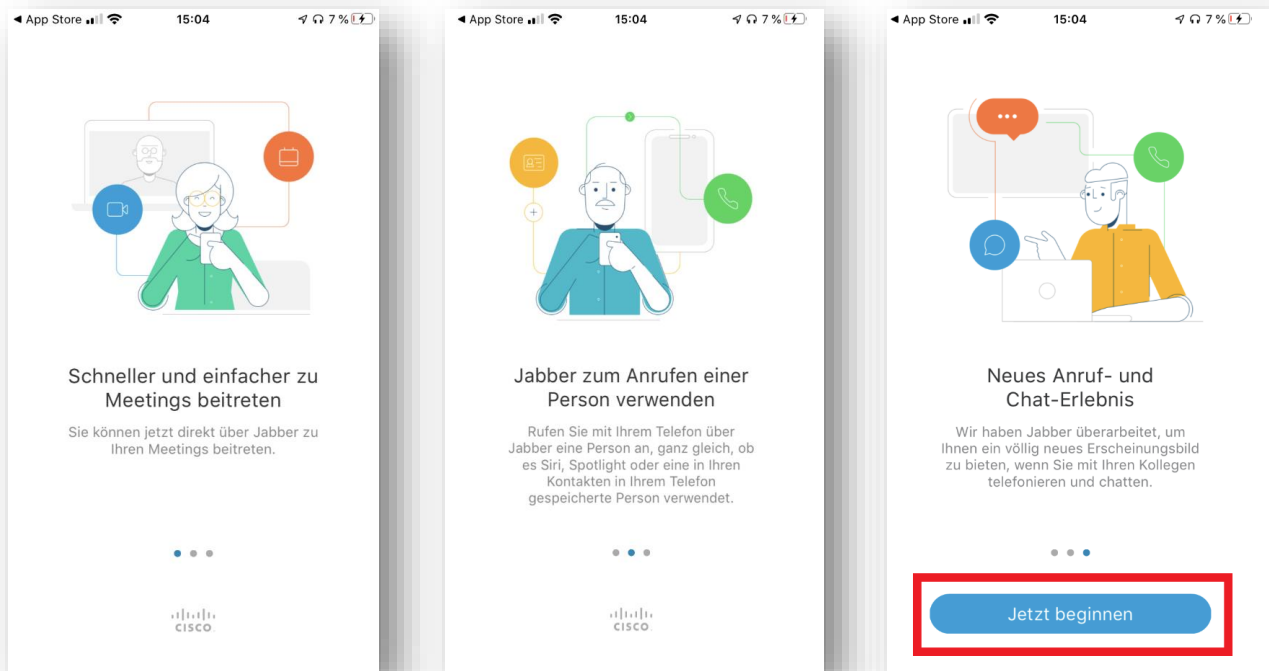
◀ App Store 15:04 7 %

Schneller und einfacher zu Meetings beitreten

Sie können jetzt direkt über Jabber zu Ihren Meetings beitreten.

cisco

◀ App Store 15:04 7 %

Jabber zum Anrufen einer Person verwenden

Rufen Sie mit Ihrem Telefon über Jabber eine Person an, ganz gleich, ob es Siri, Spotlight oder eine in Ihren Kontakten in Ihrem Telefon gespeicherte Person verwendet.

cisco

◀ App Store 15:04 7 %

Neues Anruf- und Chat-Erlebnis

Wir haben Jabber überarbeitet, um Ihnen ein völlig neues Erscheinungsbild zu bieten, wenn Sie mit Ihren Kollegen telefonieren und chatten.

Jetzt beginnen